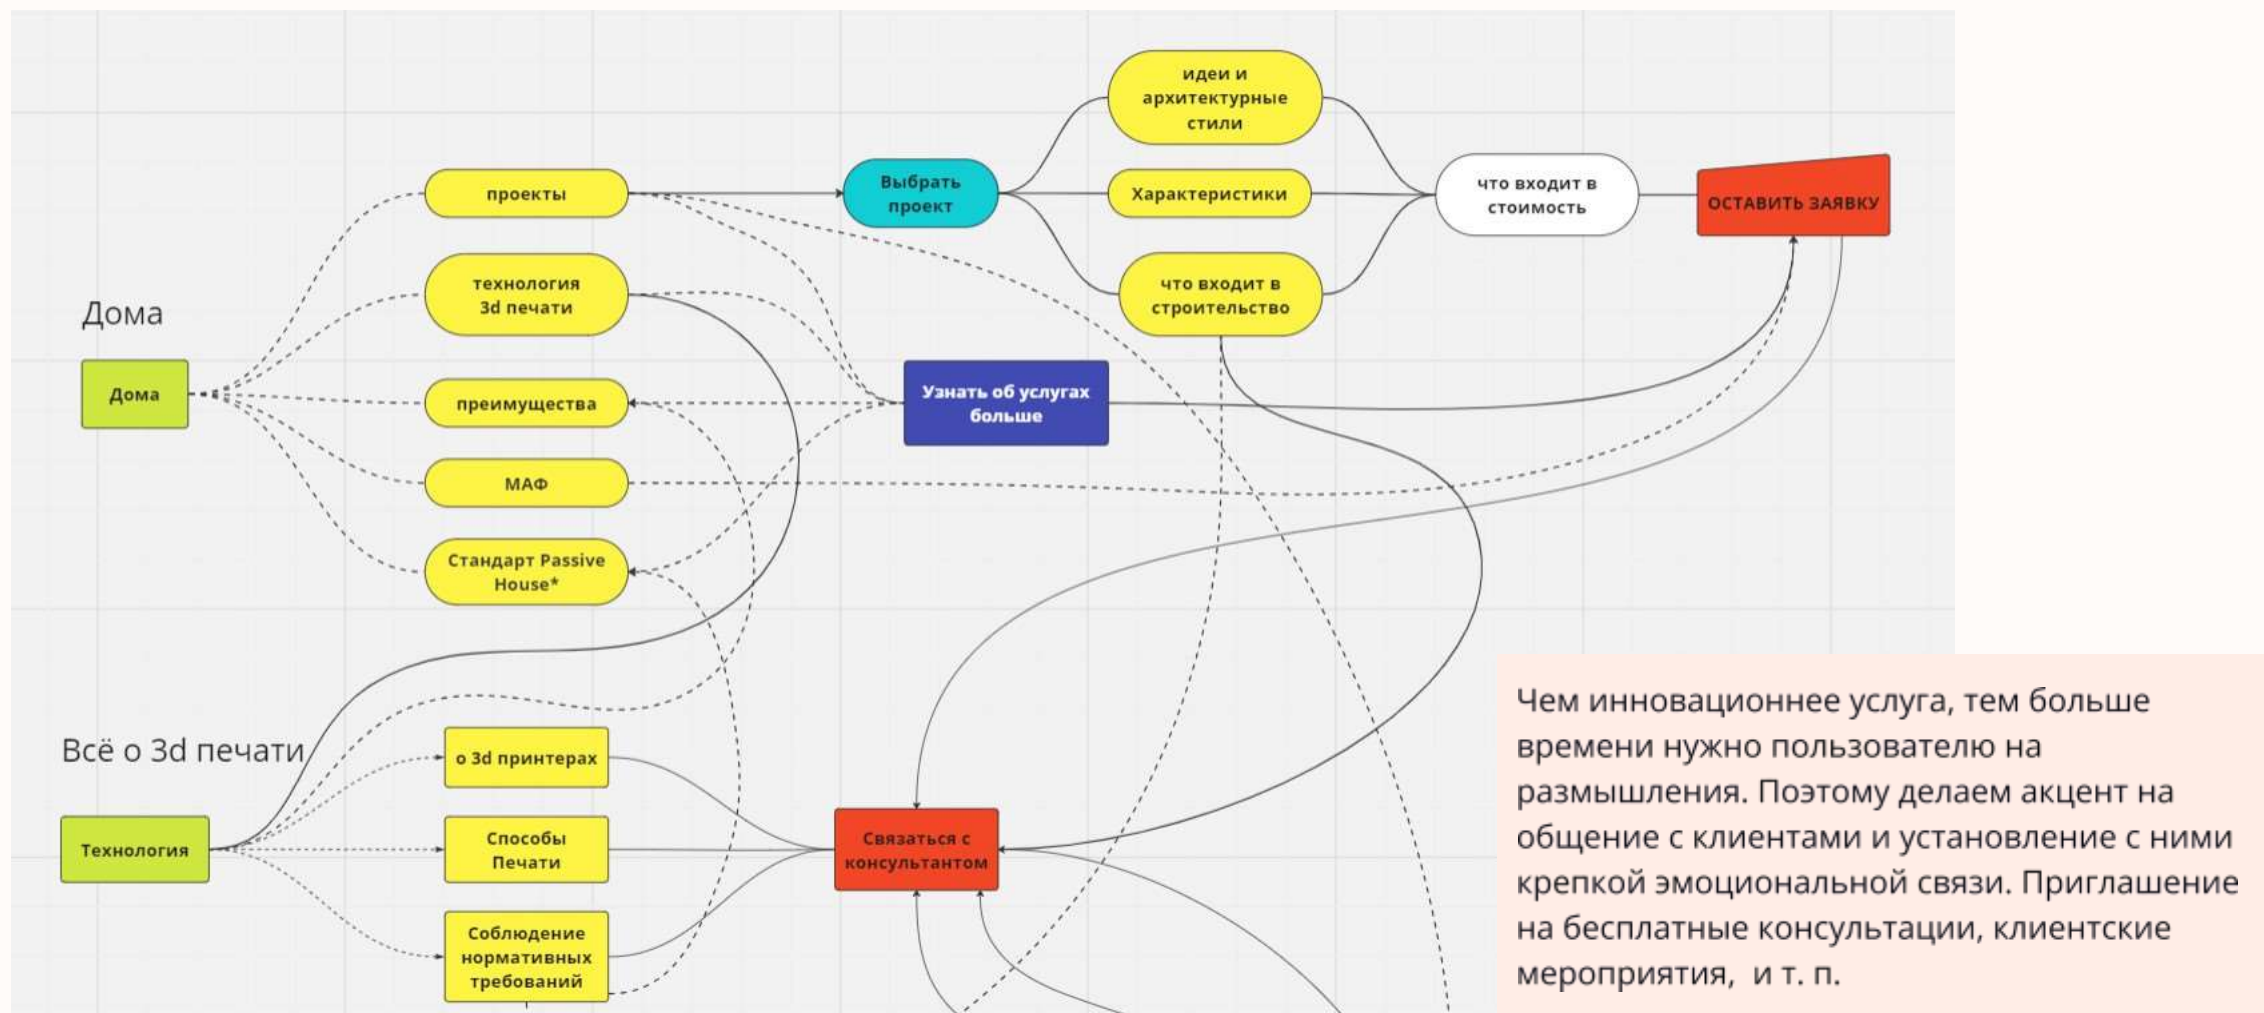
Дома

Дома

проекты

технология 3d печати

преимущества

МАФ

Стандарт Passive House*

Выбрать проект

идеи и архитектурные стили

Характеристики

что входит в строительство

что входит в стоимость

ОСТАВИТЬ ЗАЯВКУ

Узнать об услугах больше

Всё о 3d печати

Технология

о 3d принтерах

Способы Печати

Соблюдение нормативных требований

Связаться с консультантом

Чем инновационнее услуга, тем больше времени нужно пользователю на размышления. Поэтому делаем акцент на общение с клиентами и установление с ними крепкой эмоциональной связи. Приглашение на бесплатные консультации, клиентские мероприятия, и т. п.